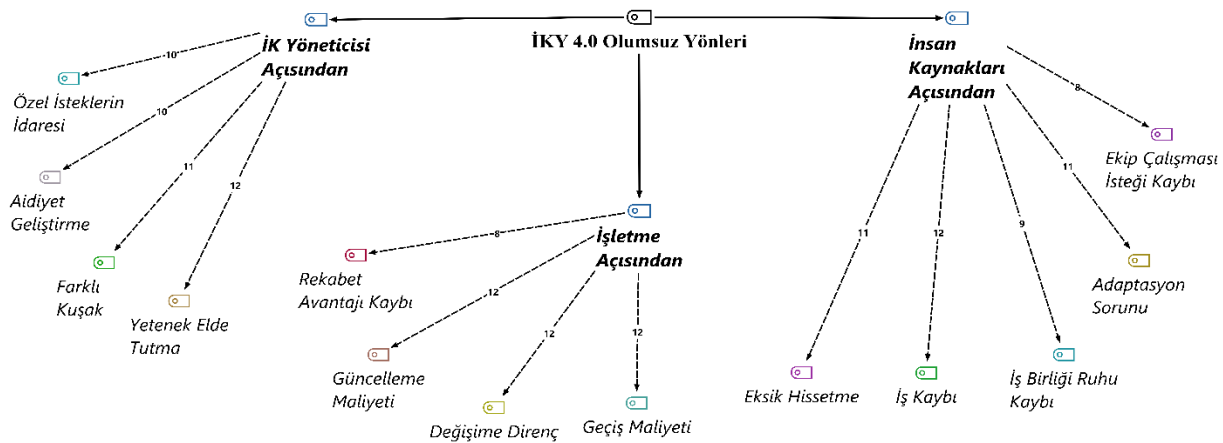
İKY 4.0 Olumsuz Yönleri

İK Yöneticisi Açısından

10
Özel İsteklerin İdaresi

10
Aidiyet Geliştirme

11
Farklı Kuşak

12
Yetenek Elde Tutma

İşletme Açısından

8
Rekabet Avantajı Kaybı

12
Güncelleme Maliyeti

12
Değişime Direnç

12
Geçiş Maliyeti

İnsan Kaynakları Açısından

8
Ekip Çalışması İsteği Kaybı

11
Adaptasyon Sorunu

11
Eksik Hissetme

12
İş Kaybı

9
İş Birliği Ruhu Kaybı